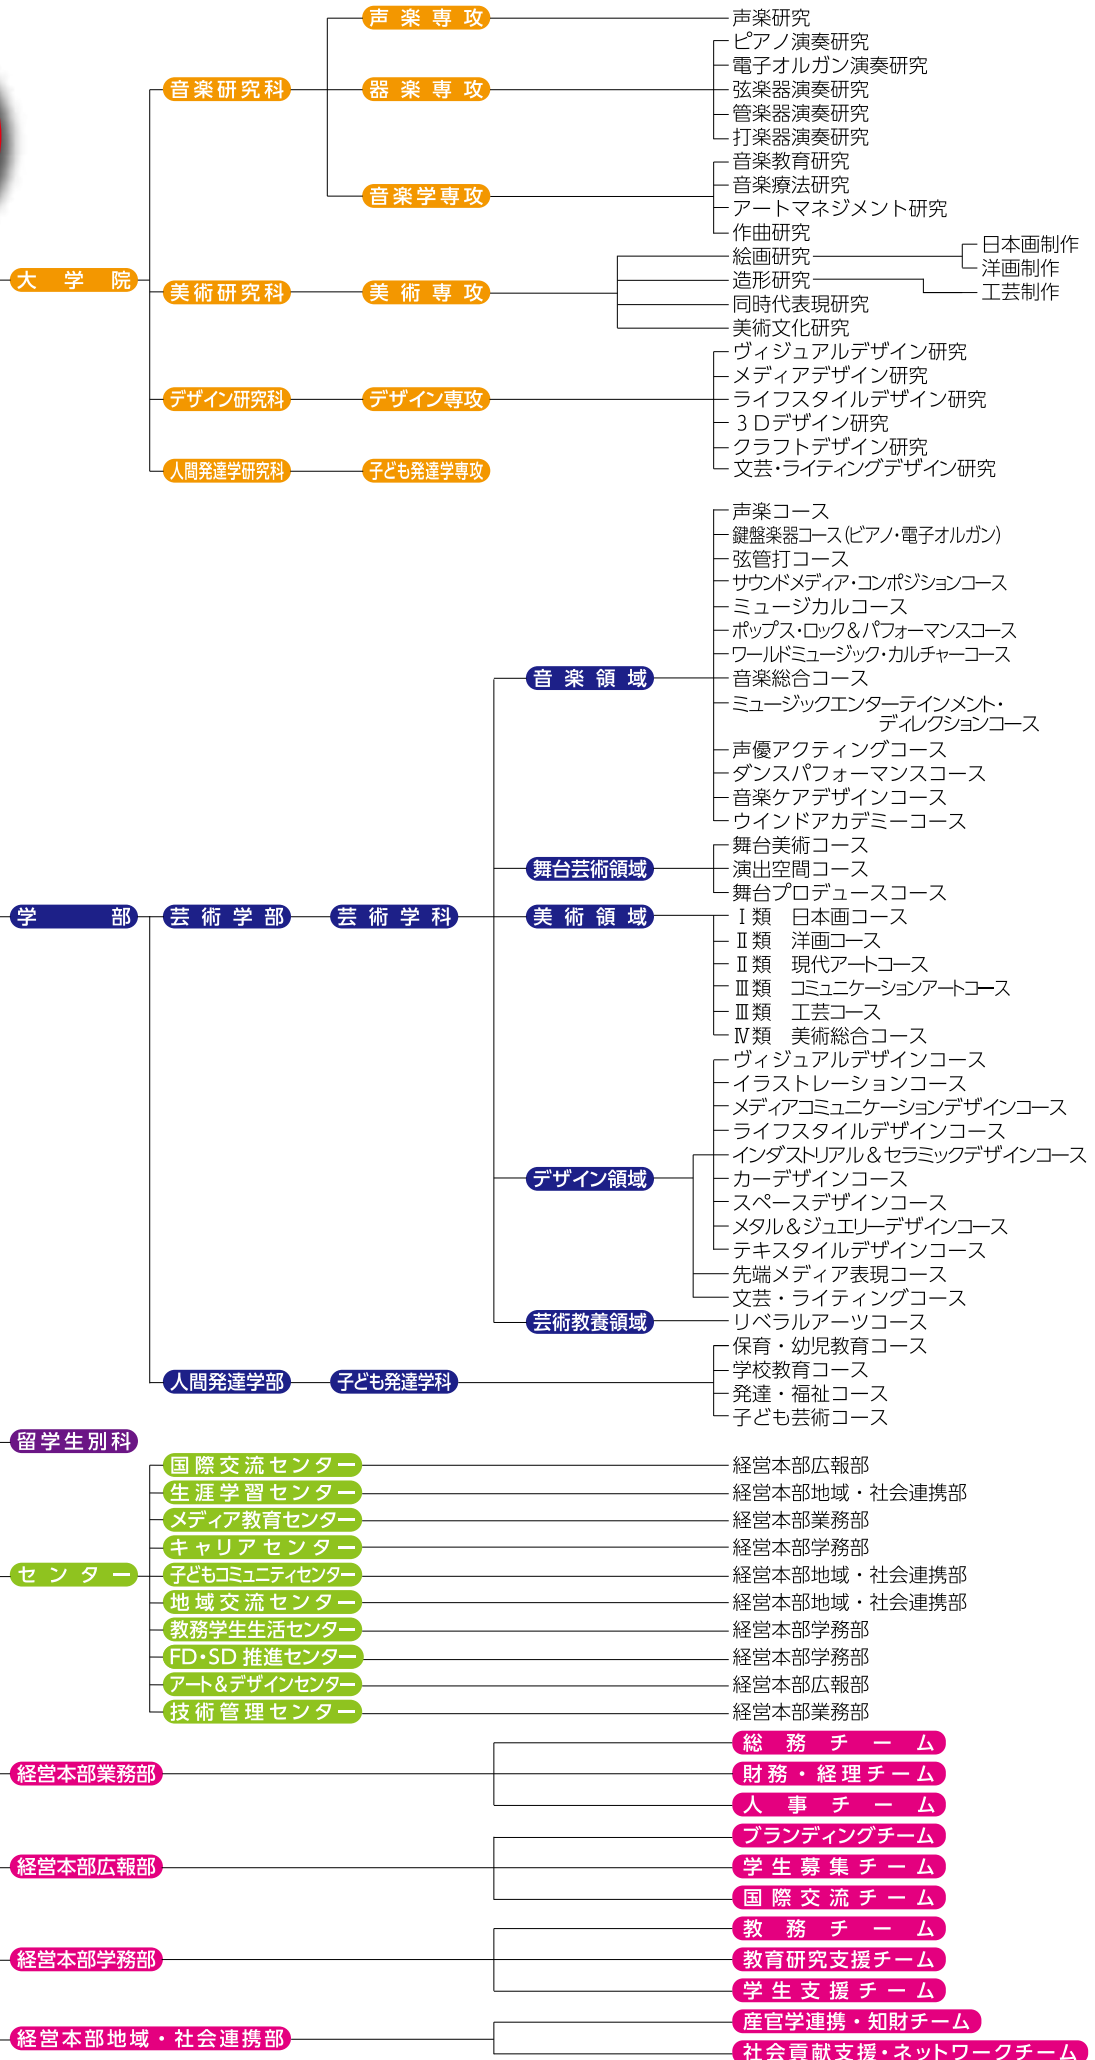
大学院

音楽研究科
声楽専攻
声楽研究
器楽専攻
ピアノ演奏研究
電子オルガン演奏研究
弦楽器演奏研究
管楽器演奏研究
打楽器演奏研究
音楽学専攻
音楽教育研究
音楽療法研究
アートマネジメント研究
作曲研究

美術研究科
美術専攻
絵画研究
日本画制作
洋画制作
造形研究
工芸制作
同時代表現研究
美術文化研究

デザイン研究科
デザイン専攻
ヴィジュアルデザイン研究
メディアデザイン研究
ライフスタイルデザイン研究
３Ｄデザイン研究
クラフトデザイン研究
文芸・ライティングデザイン研究

人間発達学研究科
子ども発達学専攻

学部
芸術学部
芸術学科
音楽領域
声楽コース
鍵盤楽器コース（ピアノ・電子オルガン）
弦管打コース
サウンドメディア・コンポジションコース
ミュージカルコース
ポップス・ロック＆パフォーマンスコース
ワールドミュージック・カルチャーコース
音楽総合コース
ミュージックエンターテインメント・ディレクションコース
声優アクティングコース
ダンスパフォーマンスコース
音楽ケアデザインコース
ウインドアカデミーコース
舞台芸術領域
舞台美術コース
演出空間コース
舞台プロデュースコース
美術領域
Ⅰ類　日本画コース
Ⅱ類　洋画コース
Ⅱ類　現代アートコース
Ⅲ類　コミュニケーションアートコース
Ⅲ類　工芸コース
Ⅳ類　美術総合コース
デザイン領域
ヴィジュアルデザインコース
イラストレーションコース
メディアコミュニケーションデザインコース
ライフスタイルデザインコース
インダストリアル＆セラミックデザインコース
カーデザインコース
スペースデザインコース
メタル＆ジュエリーデザインコース
テキスタイルデザインコース
先端メディア表現コース
文芸・ライティングコース
芸術教養領域
リベラルアーツコース
人間発達学部
子ども発達学科
保育・幼児教育コース
学校教育コース
発達・福祉コース
子ども芸術コース

留学生別科

センター
国際交流センター　経営本部広報部
生涯学習センター　経営本部地域・社会連携部
メディア教育センター　経営本部業務部
キャリアセンター　経営本部学務部
子どもコミュニティセンター　経営本部地域・社会連携部
地域交流センター　経営本部地域・社会連携部
教務学生生活センター　経営本部学務部
FD・SD推進センター　経営本部学務部
アート＆デザインセンター　経営本部広報部
技術管理センター　経営本部業務部

経営本部業務部
総務チーム
財務・経理チーム
人事チーム

経営本部広報部
ブランディングチーム
学生募集チーム
国際交流チーム

経営本部学務部
教務チーム
教育研究支援チーム
学生支援チーム

経営本部地域・社会連携部
産官学連携・知財チーム
社会貢献支援・ネットワークチーム